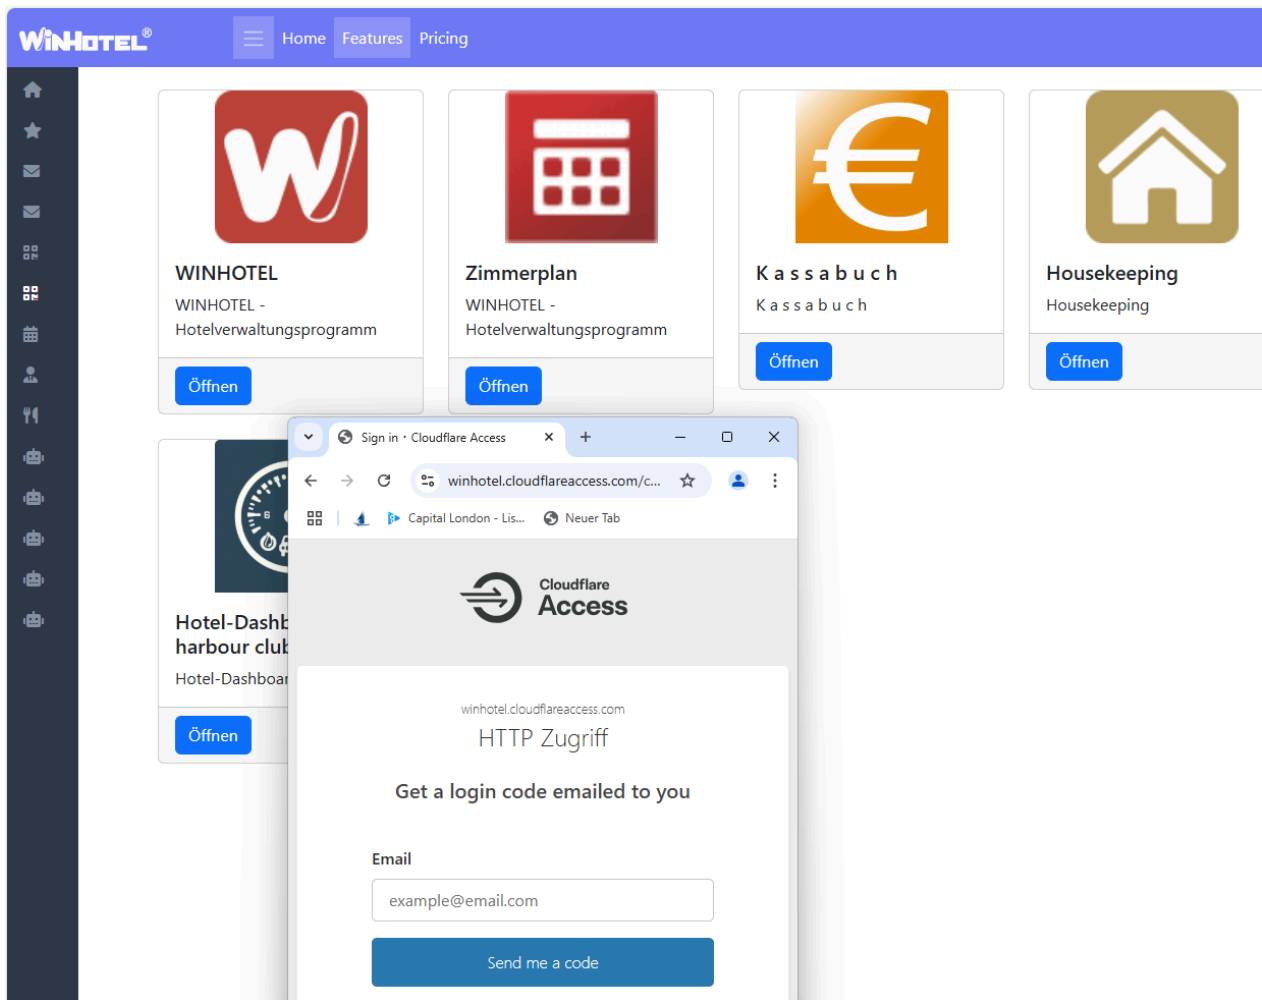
WINHOTEL®

Home Features Pricing

WINHOTEL
WINHOTEL - Hotelverwaltungsprogramm
Öffnen

Zimmerplan
WINHOTEL - Hotelverwaltungsprogramm
Öffnen

K a s s a b u c h
K a s s a b u c h
Öffnen

Housekeeping
Housekeeping
Öffnen

Hotel-Dashb
harbour club
Hotel-Dashboar
Öffnen

Sign in · Cloudflare Access

winhotel.cloudflareaccess.com/c...

Capital London - Lis... Neuer Tab

Cloudflare
Access

winhotel.cloudflareaccess.com
HTTP Zugriff

Get a login code emailed to you

Email

example@email.com

Send me a code